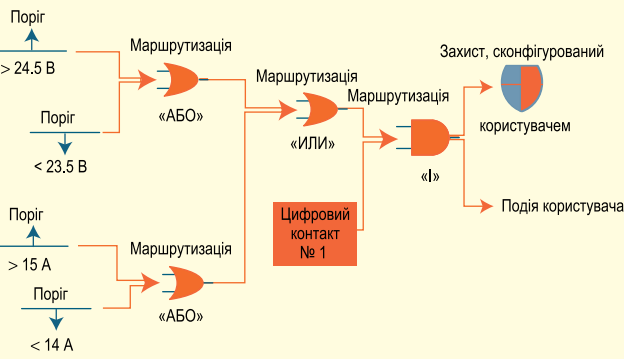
Поріг
> 24.5 В
Маршрутизація
«АБО»
Поріг
< 23.5 В
Маршрутизація
«ИЛИ»
Маршрутизація
«І»
Захист, сконфігурований
користувачем
Подія користувача
Поріг
> 15 А
Маршрутизація
«АБО»
Поріг
< 14 А
Цифровий контакт № 1